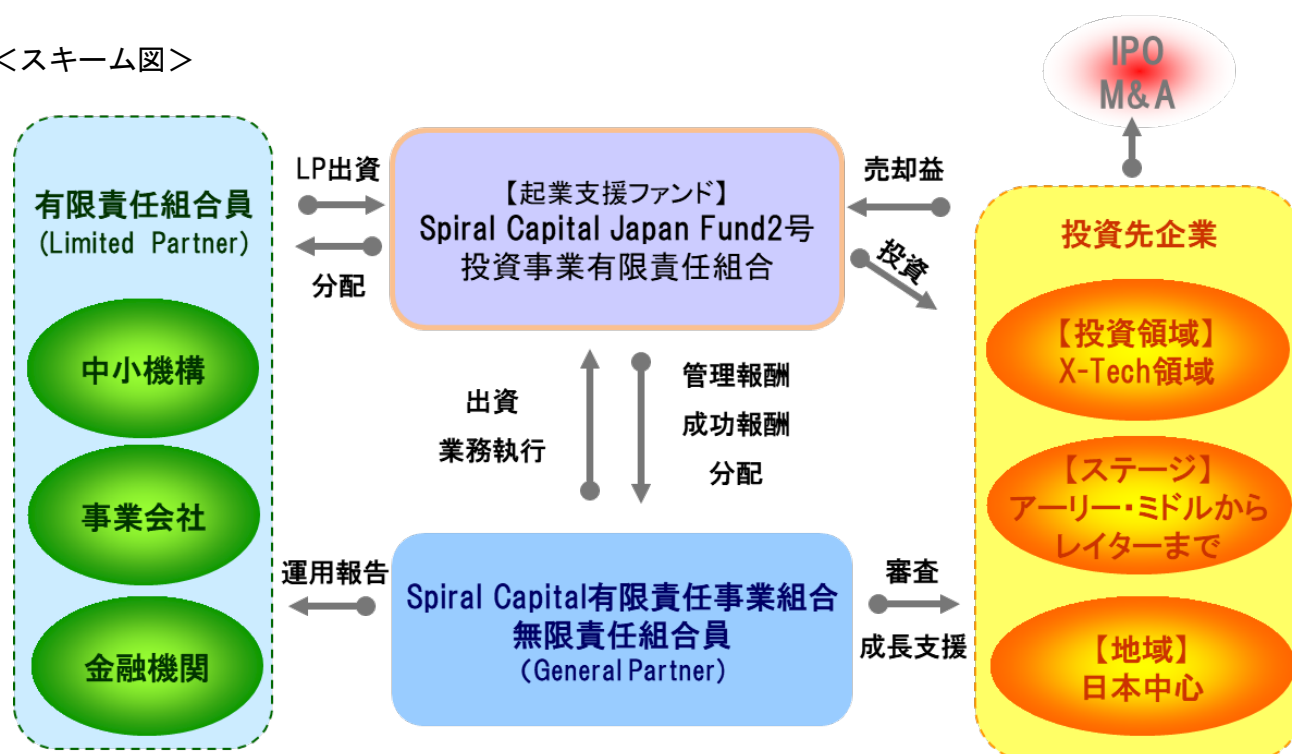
＜スキーム図＞

IPO
M&A

有限責任組合員
(Limited Partner)

中小機構

事業会社

金融機関

LP出資

分配

【起業支援ファンド】
Spiral Capital Japan Fund2号
投資事業有限責任組合

売却益

投資

投資先企業

【投資領域】
X-Tech領域

【ステージ】
アーリー・ミドルから
レイターまで

【地域】
日本中心

出資
業務執行

管理報酬
成功報酬
分配

運用報告

Spiral Capital有限責任事業組合
無限責任組合員
(General Partner)

審査

成長支援